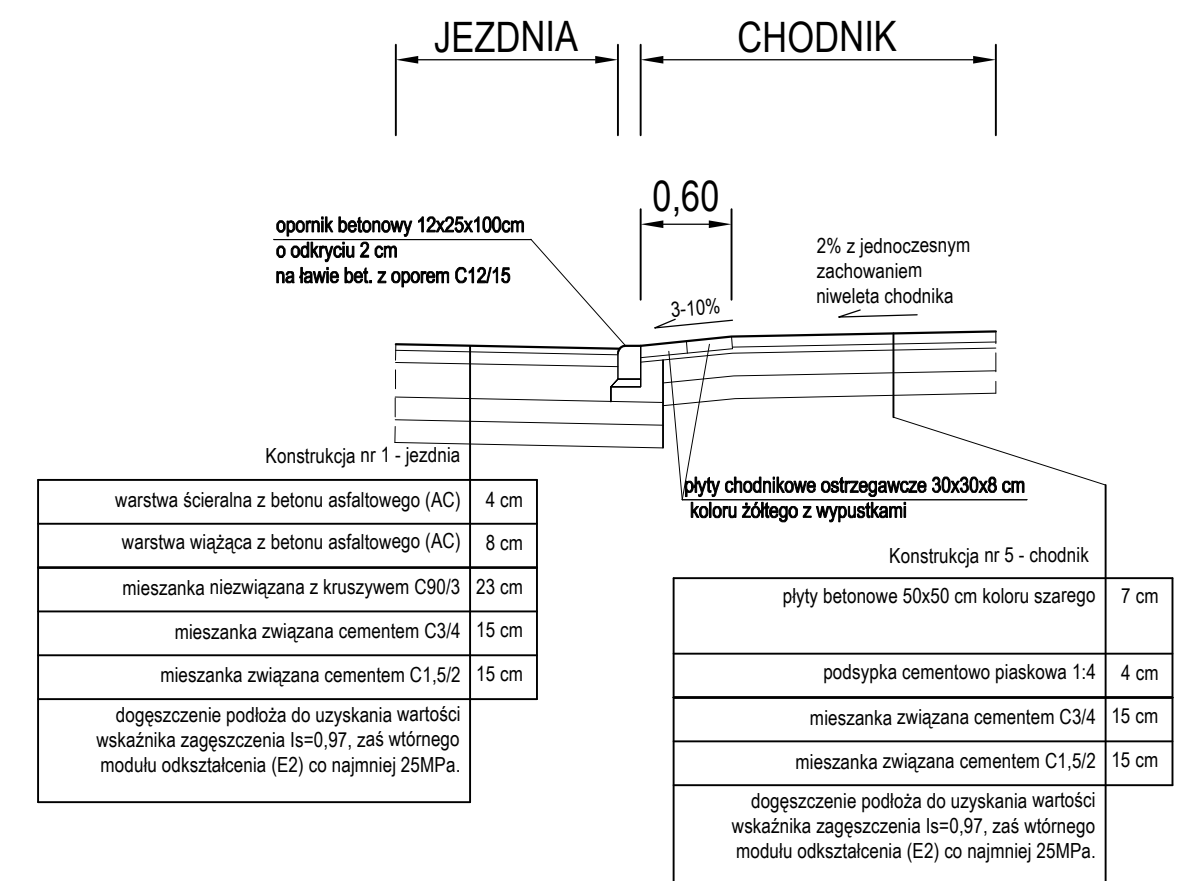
JEZDNIA

CHODNIK

0,60

opornik betonowy 12x25x100cm
o odkryciu 2 cm
na ławie bet. z oporem C12/15

2% z jednoczesnym zachowaniem niweleta chodnika

3-10%

Konstrukcja nr 1 - jezdnia

| | |
|---|---|
| warstwa ścieralna z betonu asfaltowego (AC) | 4 cm |
| warstwa wiążąca z betonu asfaltowego (AC) | 8 cm |
| mieszanka niezwiązana z kruszywem C90/3 | 23 cm |
| mieszanka związana cementem C3/4 | 15 cm |
| mieszanka związana cementem C1,5/2 | 15 cm |
| dogęszczenie podłoża do uzyskania wartości wskaźnika zagęszczenia Is=0,97, zaś wtórnego modułu odkształcenia (E2) co najmniej 25MPa. | |

płyty chodnikowe ostrzegawcze 30x30x8 cm
koloru żółtego z wypustkami

Konstrukcja nr 5 - chodnik

| | |
|---|---|
| płyty betonowe 50x50 cm koloru szarego | 7 cm |
| podsypka cementowo piaskowa 1:4 | 4 cm |
| mieszanka związana cementem C3/4 | 15 cm |
| mieszanka związana cementem C1,5/2 | 15 cm |
| dogęszczenie podłoża do uzyskania wartości wskaźnika zagęszczenia Is=0,97, zaś wtórnego modułu odkształcenia (E2) co najmniej 25MPa. | |